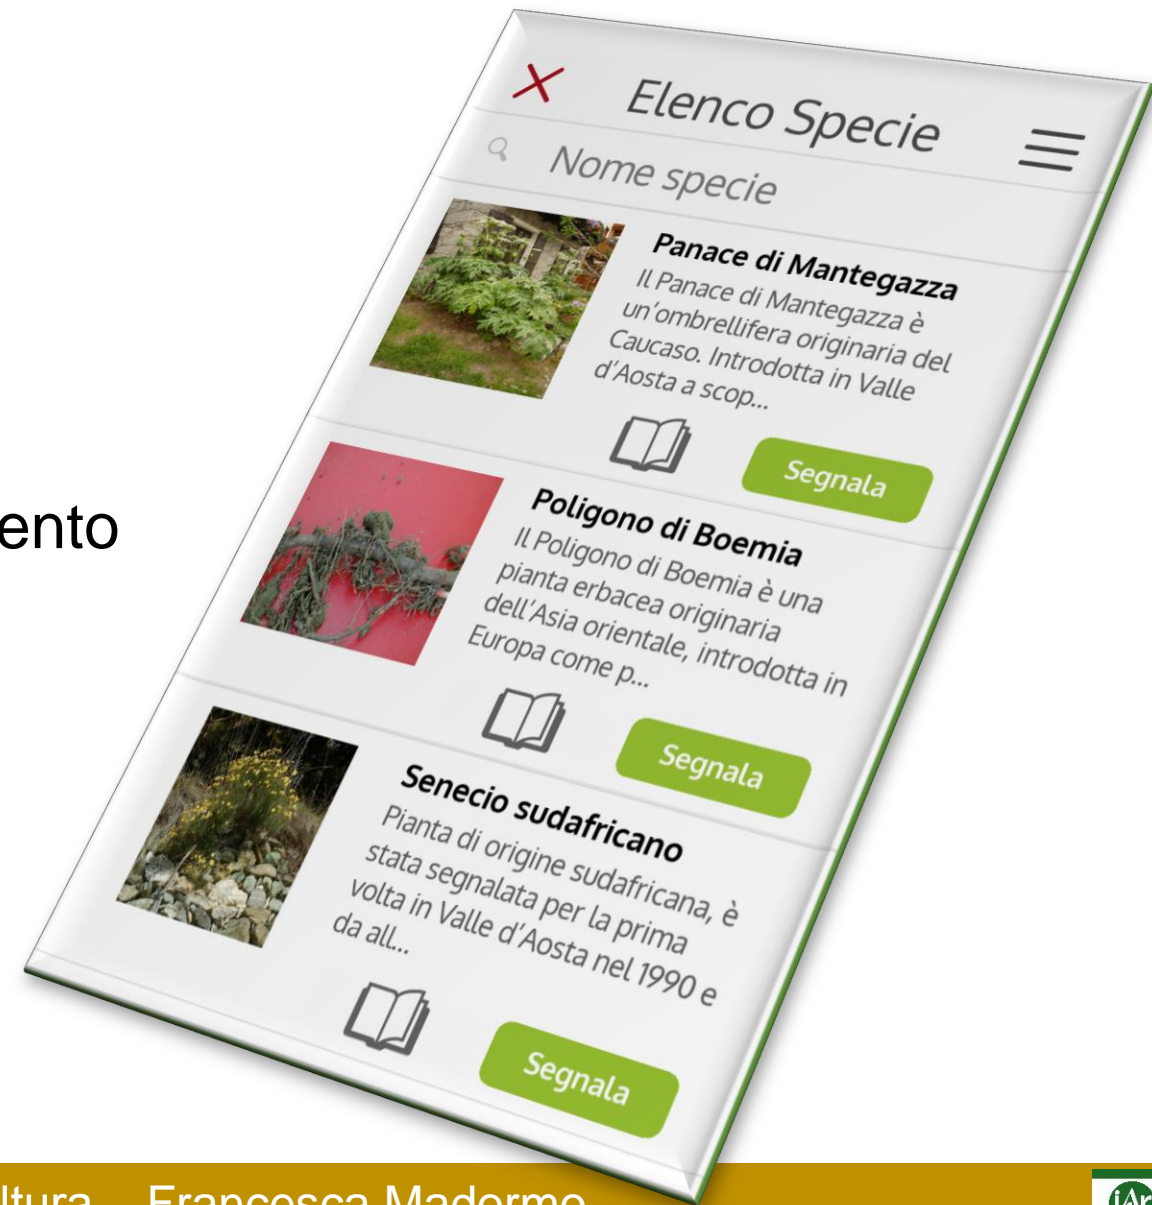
ento

Elenco Specie

Nome specie

Panace di Mantegazza
Il Panace di Mantegazza è un'ombrellifera originaria del Caucaso. Introdotta in Valle d'Aosta a scop...

Segnala

Poligono di Boemia
Il Poligono di Boemia è una pianta erbacea originaria dell'Asia orientale, introdotta in Europa come p...

Segnala

Senecio sudafricano
Pianta di origine sudafricana, è stata segnalata per la prima volta in Valle d'Aosta nel 1990 e da all...

Segnala

ltura – Francesca Madormo